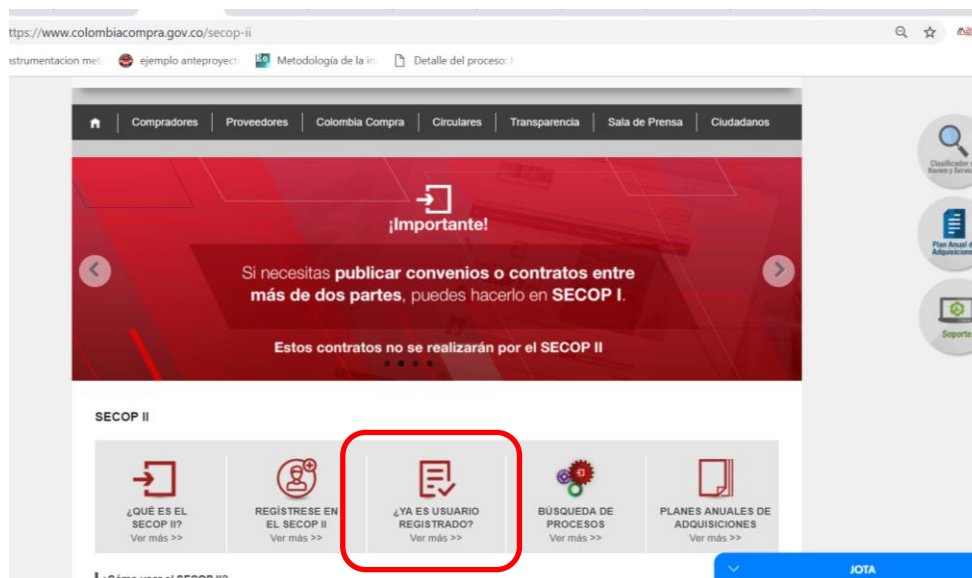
ttps://www.colombiacompra.gov.co/secop-ii

strumentacion met | ejemplo anteproyect | Metodología de la in | Detalle del proceso

Compradores | Proveedores | Colombia Compra | Circulares | Transparencia | Sala de Prensa | Ciudadanos

¡Importante!

Si necesitas publicar convenios o contratos entre más de dos partes, puedes hacerlo en SECOP I.

Estos contratos no se realizarán por el SECOP II

Clasificador de Bienes y Servic

Plan Anual de Adquisicione

Soporte

SECOP II

¿QUÉ ES EL SECOP II?
Ver más >>

REGÍSTRESE EN EL SECOP II
Ver más >>

¿YA ES USUARIO REGISTRADO?
Ver más >>

BÚSQUEDA DE PROCESOS
Ver más >>

PLANES ANUALES DE ADQUISICIONES
Ver más >>

JOTA

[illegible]